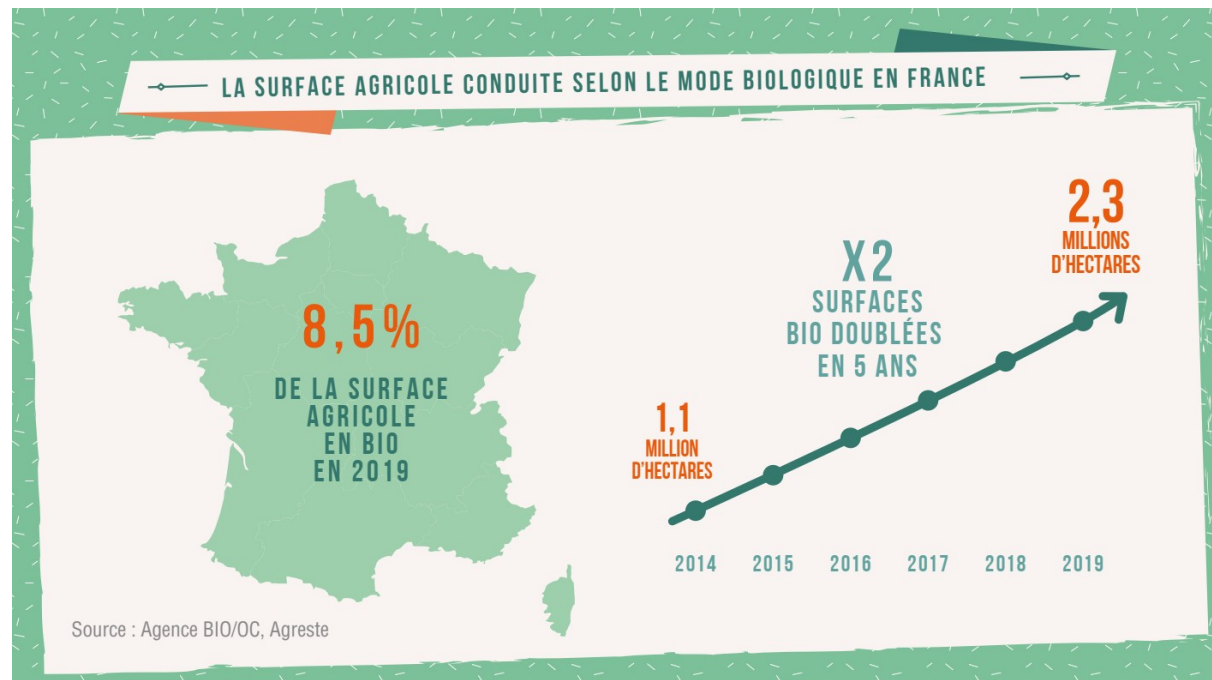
LA SURFACE AGRICOLE CONDUITE SELON LE MODE BIOLOGIQUE EN FRANCE

8,5%

DE LA SURFACE AGRICOLE EN BIO EN 2019

X2

SURFACES BIO DOUBLÉES EN 5 ANS

2,3

MILLIONS D'HECTARES

1,1

MILLION D'HECTARES

2014 2015 2016 2017 2018 2019

Source : Agence BIO/OC, Agreste